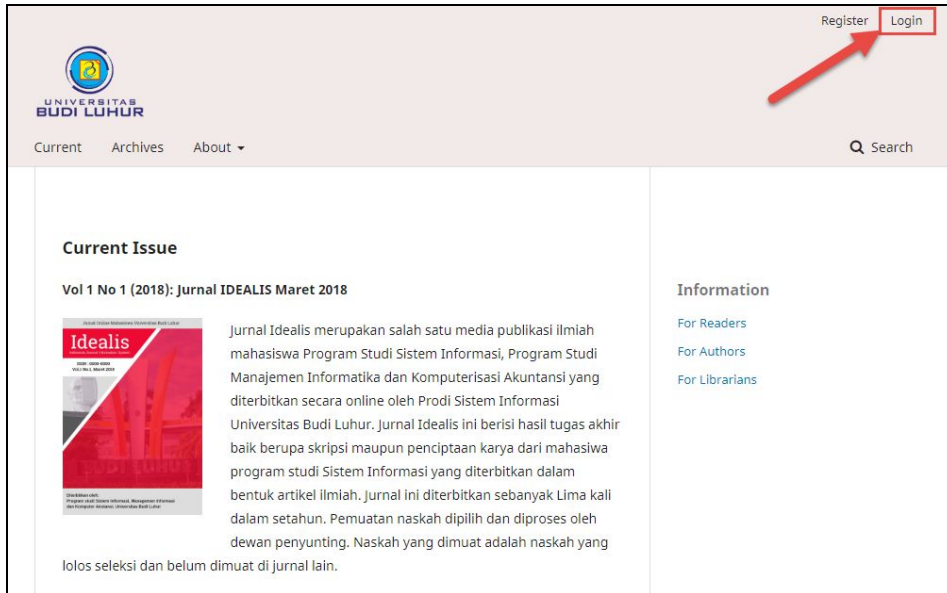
Register Login

UNIVERSITAS
BUDI LUHUR

Current Archives About

Search

Current Issue

Vol 1 No 1 (2018): Jurnal IDEALIS Maret 2018

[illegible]
Idealis
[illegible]

Jurnal Idealis merupakan salah satu media publikasi ilmiah mahasiswa Program Studi Sistem Informasi, Program Studi Manajemen Informatika dan Komputerisasi Akuntansi yang diterbitkan secara online oleh Prodi Sistem Informasi Universitas Budi Luhur. Jurnal Idealis ini berisi hasil tugas akhir baik berupa skripsi maupun penciptaan karya dari mahasiswa program studi Sistem Informasi yang diterbitkan dalam bentuk artikel ilmiah. Jurnal ini diterbitkan sebanyak Lima kali dalam setahun. Pemuatan naskah dipilih dan diproses oleh dewan penyunting. Naskah yang dimuat adalah naskah yang lolos seleksi dan belum dimuat di jurnal lain.

Information

For Readers

For Authors

For Librarians